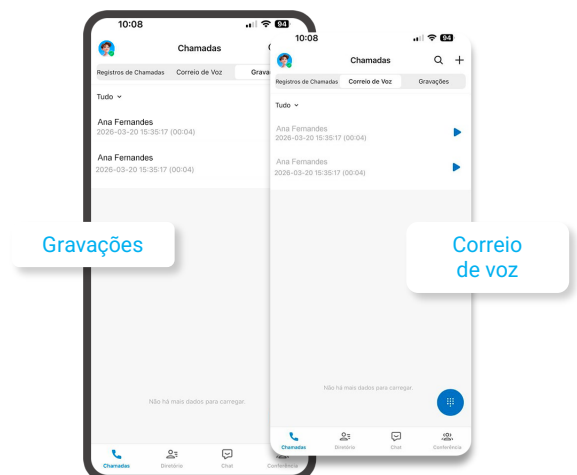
10:08
94

Chamadas

Registros de Chamadas | Correio de Voz | Grava

Tudo

Ana Fernandes
2026-03-20 15:35:17 (00:04)

Ana Fernandes
2026-03-20 15:35:17 (00:04)

Gravações

Não há mais dados para carregar.

Chamadas
Diretório
Chat
Conferência

10:08
94

Chamadas

Registros de Chamadas | Correio de Voz | Gravações

Tudo

Ana Fernandes
2026-03-20 15:35:17 (00:04)

Ana Fernandes
2026-03-20 15:35:17 (00:04)

Correio de voz

Não há mais dados para carregar.

Chamadas
Diretório
Chat
Conferência